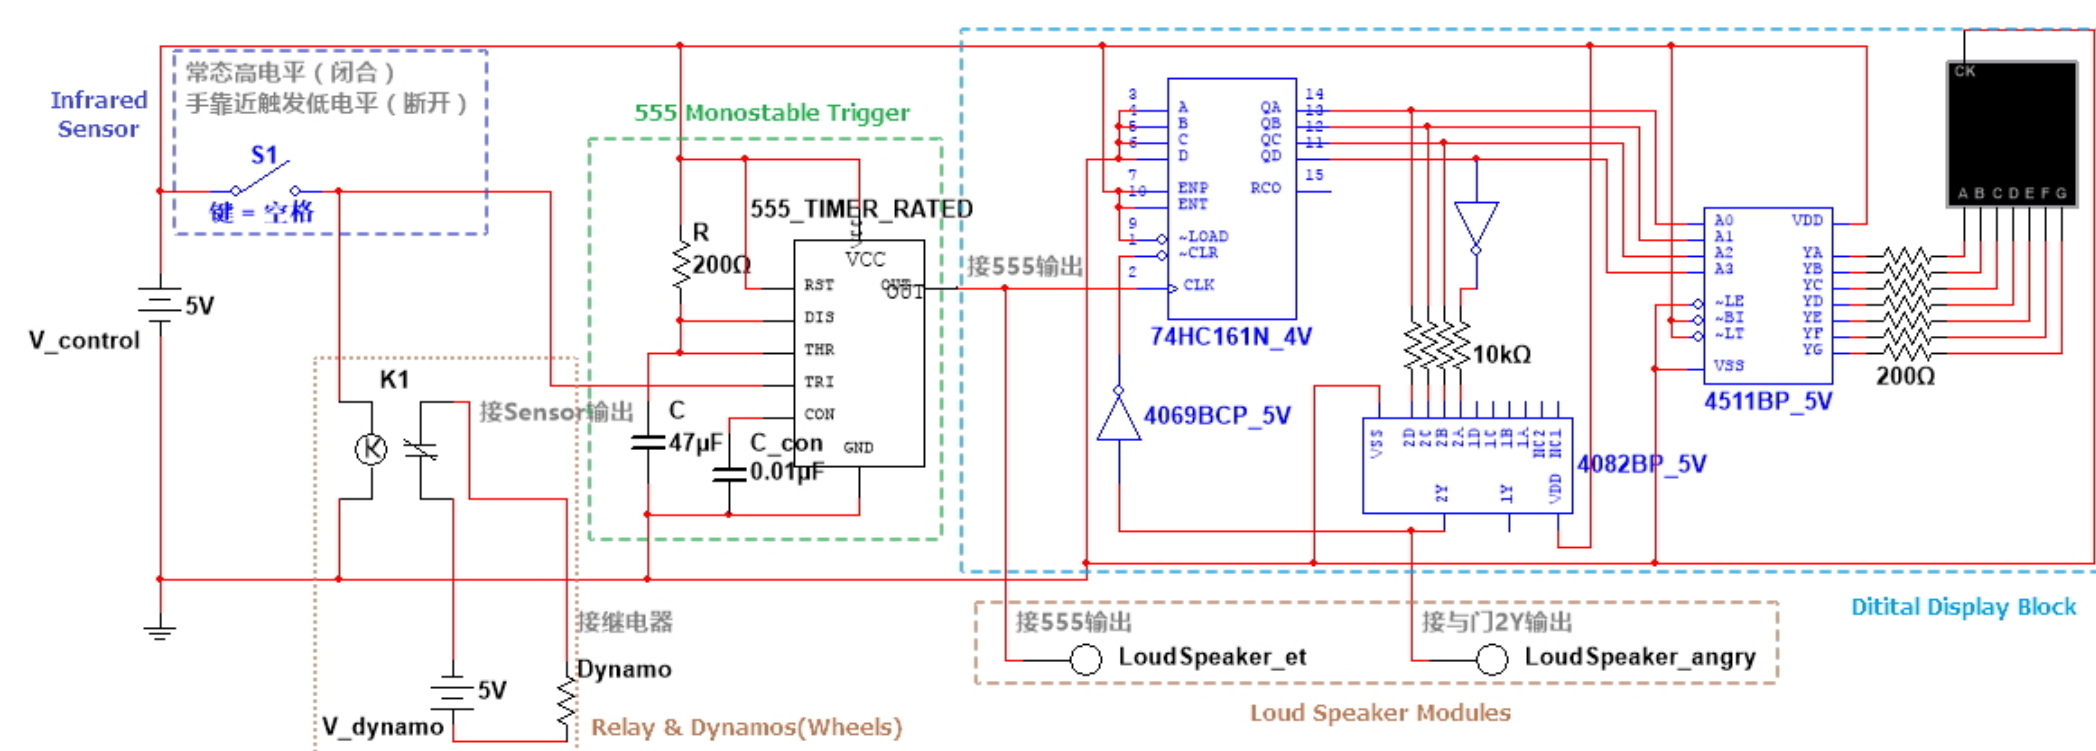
Infrared Sensor

常态高电平（闭合）
手靠近触发低电平（断开）

S1
键 = 空格

5V
V_control

555 Monostable Trigger

555_TIMER_RATED

R
200Ω

VCC
RST
DIS
THR
TRI
CON
GND
OUT

C
47µF

C_con
0.01µF

K1

接Sensor输出

接继电器

Dynamo

5V
V_dynamo

Relay & Dynamos(Wheels)

接555输出

3
4
5
6
7
10
9
1
2

A
B
C
D
ENP
ENT
~LOAD
~CLR
CLK

QA
QB
QC
QD
RCO

14
13
12
11
15

74HC161N_4V

4069BCP_5V

10kΩ

VSS
2D
2C
2B
2A
1D
1C
1B
1A
NC2
NC1
2Y
1Y
VDD

4082BP_5V

A0
A1
A2
A3
~LE
~BI
~LT
VSS
VDD
YA
YB
YC
YD
YE
YF
YG

4511BP_5V

200Ω

CK
A B C D E F G

Ditital Display Block

接555输出
LoudSpeaker_et

接与门2Y输出
LoudSpeaker_angry

Loud Speaker Modules